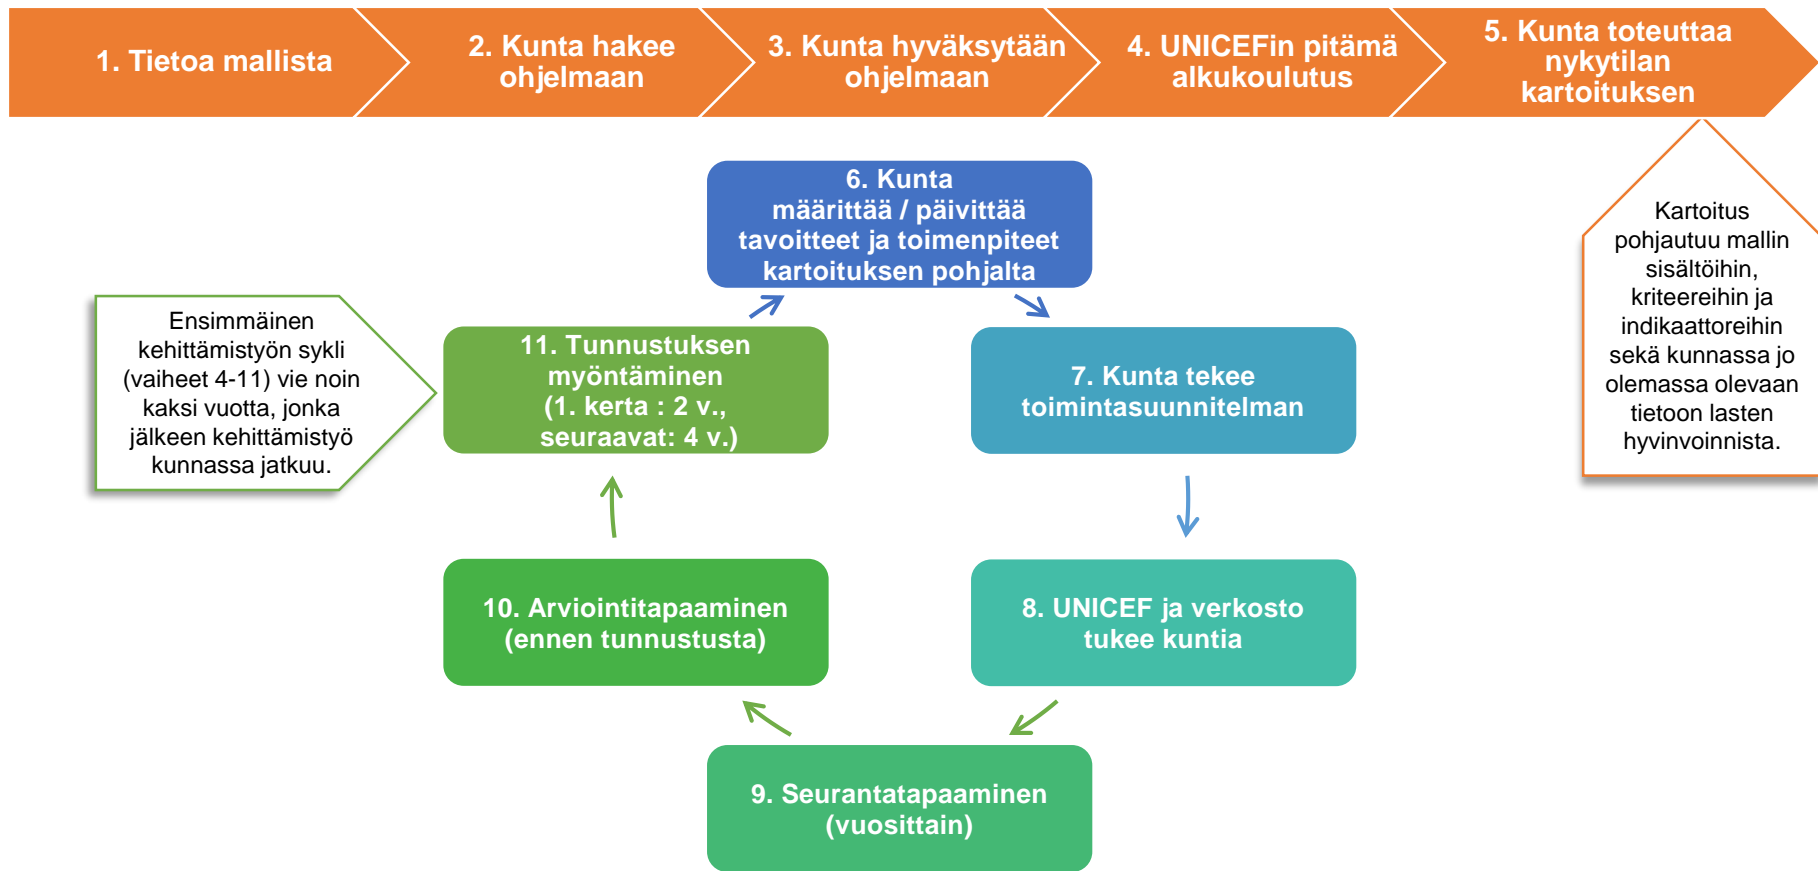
1. Tietoa mallista

2. Kunta hakee ohjelmaan

3. Kunta hyväksytään ohjelmaan

4. UNICEFin pitämä alkukoulutus

5. Kunta toteuttaa nykytilan kartoituksen

Kartoitus pohjautuu mallin sisältöihin, kriteereihin ja indikaattoreihin sekä kunnassa jo olemassa olevaan tietoon lasten hyvinvoinnista.

6. Kunta määrittää / päivittää tavoitteet ja toimenpiteet kartoituksen pohjalta

Ensimmäinen kehittämistyön sykli (vaiheet 4-11) vie noin kaksi vuotta, jonka jälkeen kehittämistyö kunnassa jatkuu.

11. Tunnustuksen myöntäminen (1. kerta : 2 v., seuraavat: 4 v.)

7. Kunta tekee toimintasuunnitelman

10. Arviointitapaaminen (ennen tunnustusta)

8. UNICEF ja verkosto tukee kuntia

9. Seurantatapaaminen (vuosittain)